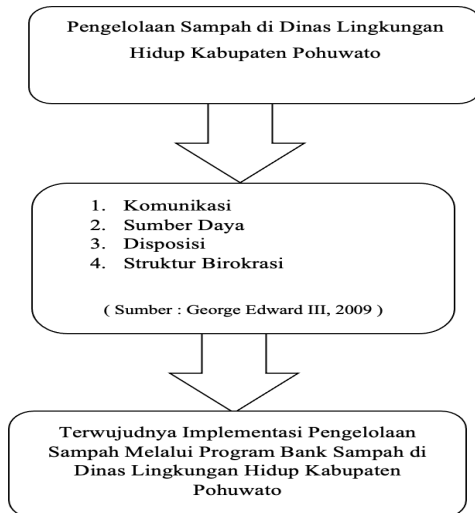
Pengelolaan Sampah di Dinas Lingkungan Hidup Kabupaten Pohuwato

1. Komunikasi
2. Sumber Daya
3. Disposisi
4. Struktur Birokrasi

( Sumber : George Edward III, 2009 )

Terwujudnya Implementasi Pengelolaan Sampah Melalui Program Bank Sampah di Dinas Lingkungan Hidup Kabupaten Pohuwato